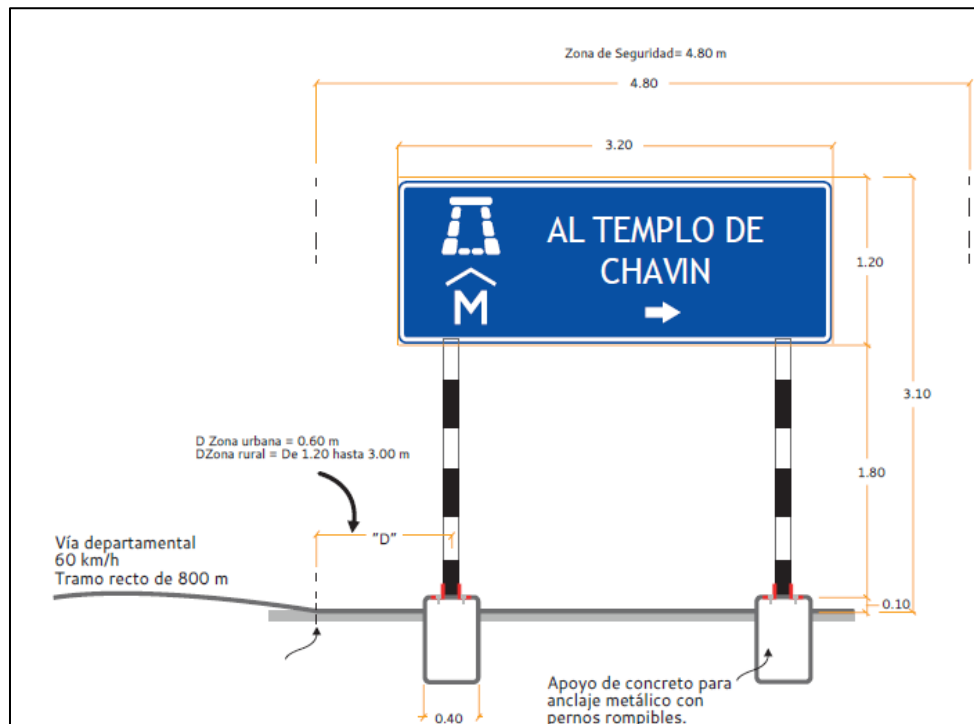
Zona de Seguridad= 4.80 m

4.80

3.20

AL TEMPLO DE CHAVIN

M

1.20

3.10

1.80

0.10

D Zona urbana = 0.60 m
DZona rural = De 1.20 hasta 3.00 m

"D"

Vía departamental
60 km/h
Tramo recto de 800 m

Apoyo de concreto para anclaje metálico con pernos rompibles.

0.40